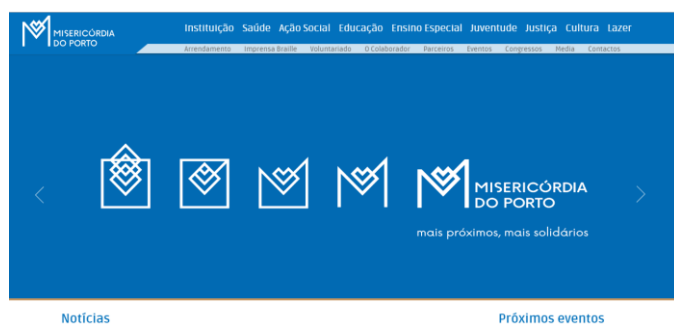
MISERICÓRDIA DO PORTO

Instituição Saúde Ação Social Educação Ensino Especial Juventude Justiça Cultura Lazer

Arrendamento Imprensa Braille Voluntariado O Colaborador Parceiros Eventos Congressos Media Contactos

MISERICÓRDIA DO PORTO

mais próximos, mais solidários

Notícias

Próximos eventos